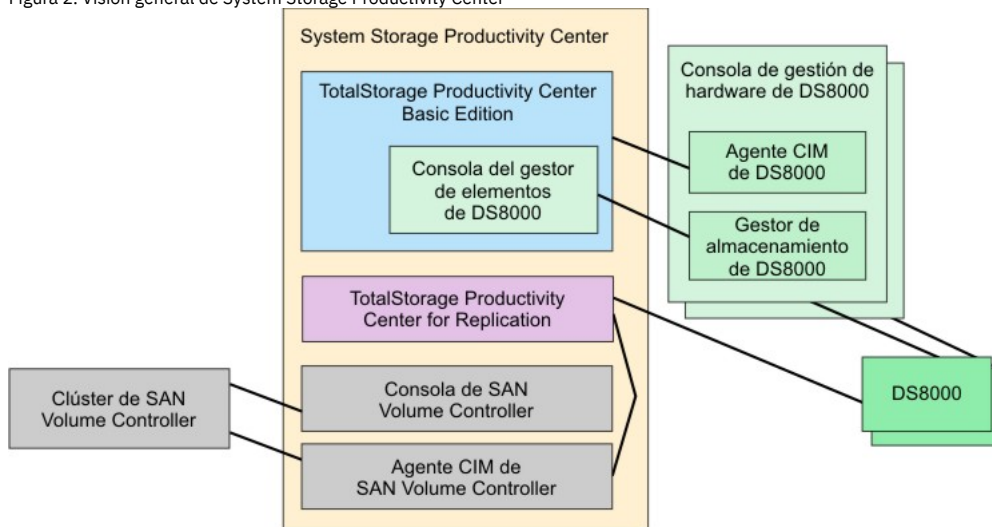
Figura 2. Visión general de System Storage Productivity Center

System Storage Productivity Center

TotalStorage Productivity Center Basic Edition

Consola del gestor de elementos de DS8000

TotalStorage Productivity Center for Replication

Consola de SAN Volume Controller

Agente CIM de SAN Volume Controller

Consola de gestión de hardware de DS8000

Agente CIM de DS8000

Gestor de almacenamiento de DS8000

Clúster de SAN Volume Controller

DS8000